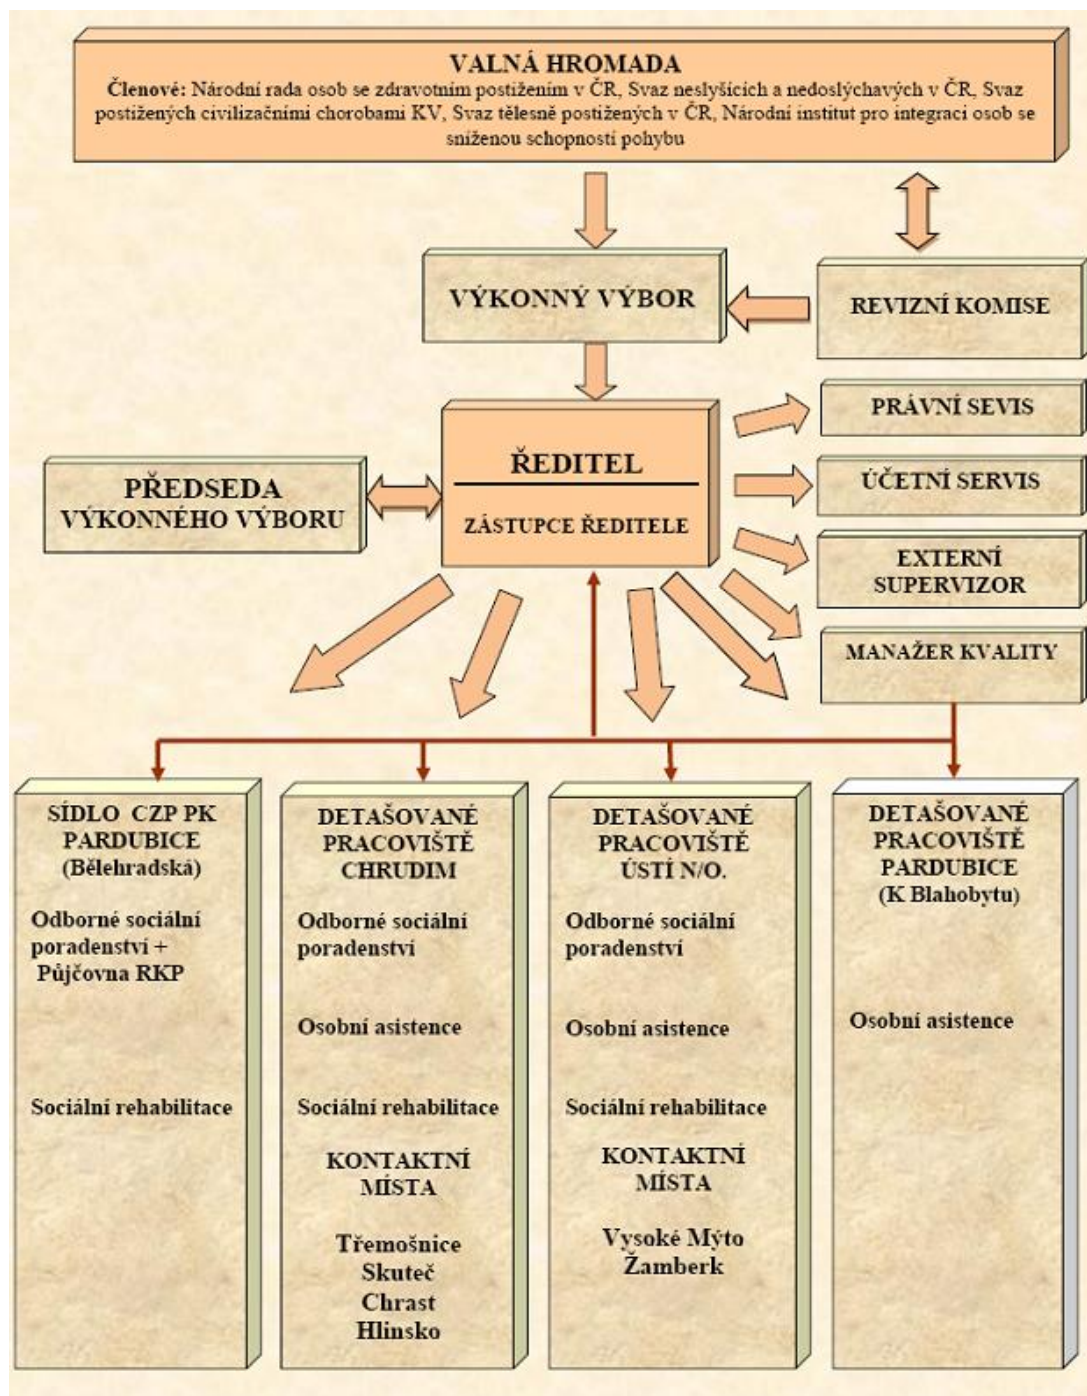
VALNÁ HROMADA
Členové: Národní rada osob se zdravotním postižením v ČR, Svaz neslyšících a nedoslýchavých v ČR, Svaz postižených civilizačními chorobami KV, Svaz tělesně postižených v ČR, Národní institut pro integraci osob se sníženou schopností pohybu

VÝKONNÝ VÝBOR

REVIZNÍ KOMISE

PRÁVNÍ SEVIS

ŘEDITEL

ZÁSTUPCE ŘEDITELE

PŘEDSEDA VÝKONNÉHO VÝBORU

ÚČETNÍ SERVIS

EXTERNÍ SUPERVIZOR

MANAŽER KVALITY

SÍDLO CZP PK PARDUBICE (Bělehradská)

Odborné sociální poradenství + Půjčovna RKP

Sociální rehabilitace

DETAŠOVANÉ PRACOVIŠTĚ CHRUDIM

Odborné sociální poradenství

Osobní asistence

Sociální rehabilitace

KONTAKTNÍ MÍSTA

Třemošnice
Skuteč
Chrast
Hlinsko

DETAŠOVANÉ PRACOVIŠTĚ ÚSTÍ N/O.

Odborné sociální poradenství

Osobní asistence

Sociální rehabilitace

KONTAKTNÍ MÍSTA

Vysoké Mýto
Žamberk

DETAŠOVANÉ PRACOVIŠTĚ PARDUBICE (K Blahobytu)

Osobní asistence